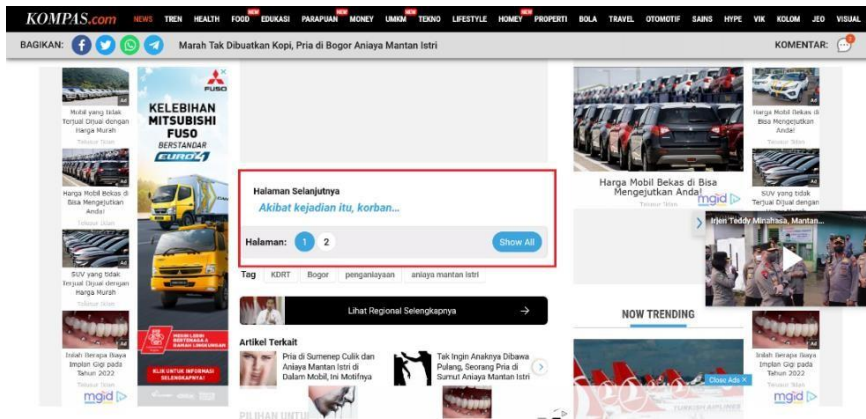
KOMPAS.com NEWS TREN HEALTH NEW FOOD NEW EDUKASI PARAPUAN MONEY NEW UMKM TEKNO LIFESTYLE NEW HOMEY PROPERTI BOLA TRAVEL OTOMOTIF SAINS HYPE VIK KOLOM JEO VISUAL

BAGIKAN: Marah Tak Dibuatkan Kopi, Pria di Bogor Aniaya Mantan Istri KOMENTAR:

Mobil yang tidak Terjual Dijual dengan Harga Murah

Harga Mobil Bekas di Bisa Mengejutkan Anda!

SUV yang tidak Terjual Dijual dengan Harga Murah

Inilah Berapa Biaya Implan Gigi pada Tahun 2022

mgid

FUSO

KELEBIHAN MITSUBISHI FUSO BERSTANDAR EURO4

KLIK UNTUK INFORMASI SELENGKAPNYA!

Halaman Selanjutnya

Akibat kejadian itu, korban...

Halaman: 1 2 Show All

Tag KDRT Bogor penganiayaan aniaya mantan istri

Lihat Regional Selengkapnya

Artikel Terkait

Pria di Sumenep Culik dan Aniaya Mantan Istri di Dalam Mobil, Ini Motifnya

Tak Ingin Anaknya Dibawa Pulang, Seorang Pria di Sumut Aniaya Mantan Istri

PILIHAN UNTUK

Harga Mobil Bekas di Bisa Mengejutkan Anda!

mgid

Harga Mobil Bekas di Bisa Mengejutkan Anda!

SUV yang tidak Terjual Dijual dengan

Irjen Teddy Minahasa, Mantan...

NOW TRENDING

Inilah Berapa Biaya Implan Gigi pada Tahun 2022

Close Ads

mgid